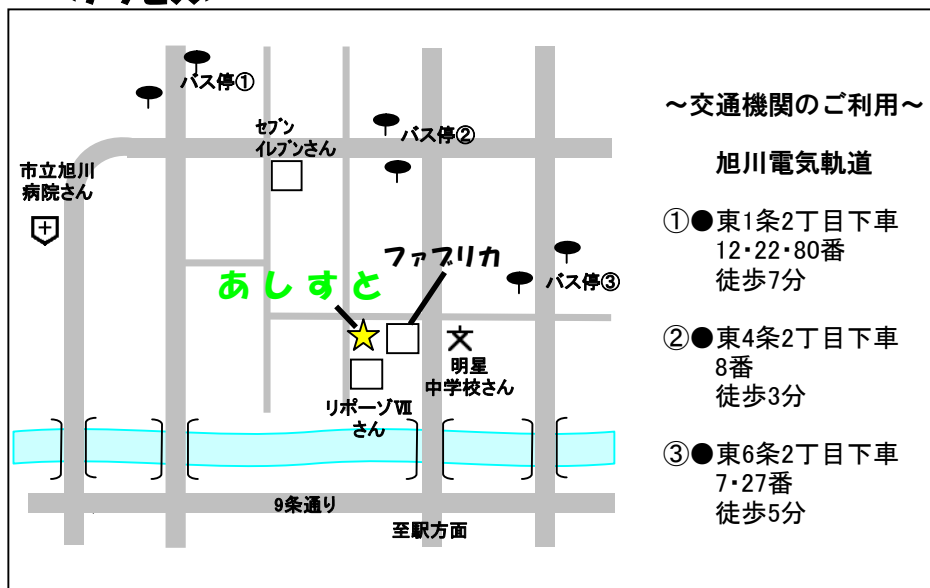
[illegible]

バス停①

セブン イレブンさん

バス停②

市立旭川 病院さん

ファブリカ

あしすと

バス停③

明星 中学校さん

リポーゾⅦ さん

9条通り

至駅方面

～交通機関のご利用～

旭川電気軌道

①●東1条2丁目下車 12・22・80番 徒歩7分

②●東4条2丁目下車 8番 徒歩3分

③●東6条2丁目下車 7・27番 徒歩5分